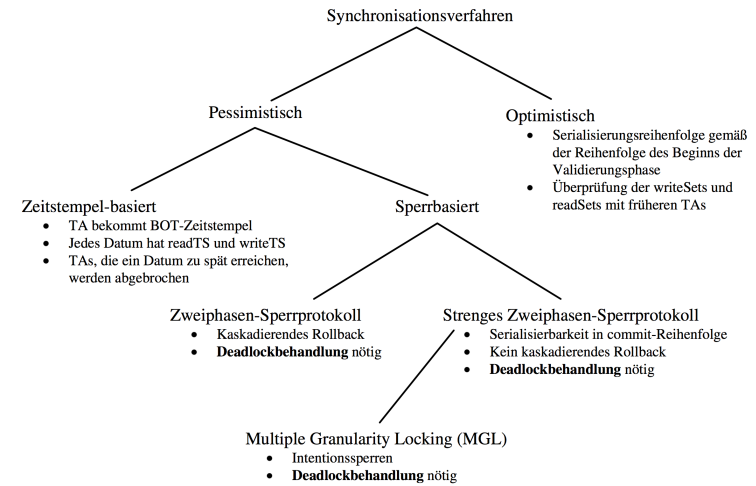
Synchronisationsverfahren

Pessimistisch

Optimistisch
- Serialisierungsreihenfolge gemäß der Reihenfolge des Beginns der Validierungsphase
- Überprüfung der writeSets und readSets mit früheren TAs

Zeitstempel-basiert
- TA bekommt BOT-Zeitstempel
- Jedes Datum hat readTS und writeTS
- TAs, die ein Datum zu spät erreichen, werden abgebrochen

Sperrbasiert

Zweiphasen-Sperrprotokoll
- Kaskadierendes Rollback
- **Deadlockbehandlung** nötig

Strenges Zweiphasen-Sperrprotokoll
- Serialisierbarkeit in commit-Reihenfolge
- Kein kaskadierendes Rollback
- **Deadlockbehandlung** nötig

Multiple Granularity Locking (MGL)
- Intentionssperren
- **Deadlockbehandlung** nötig